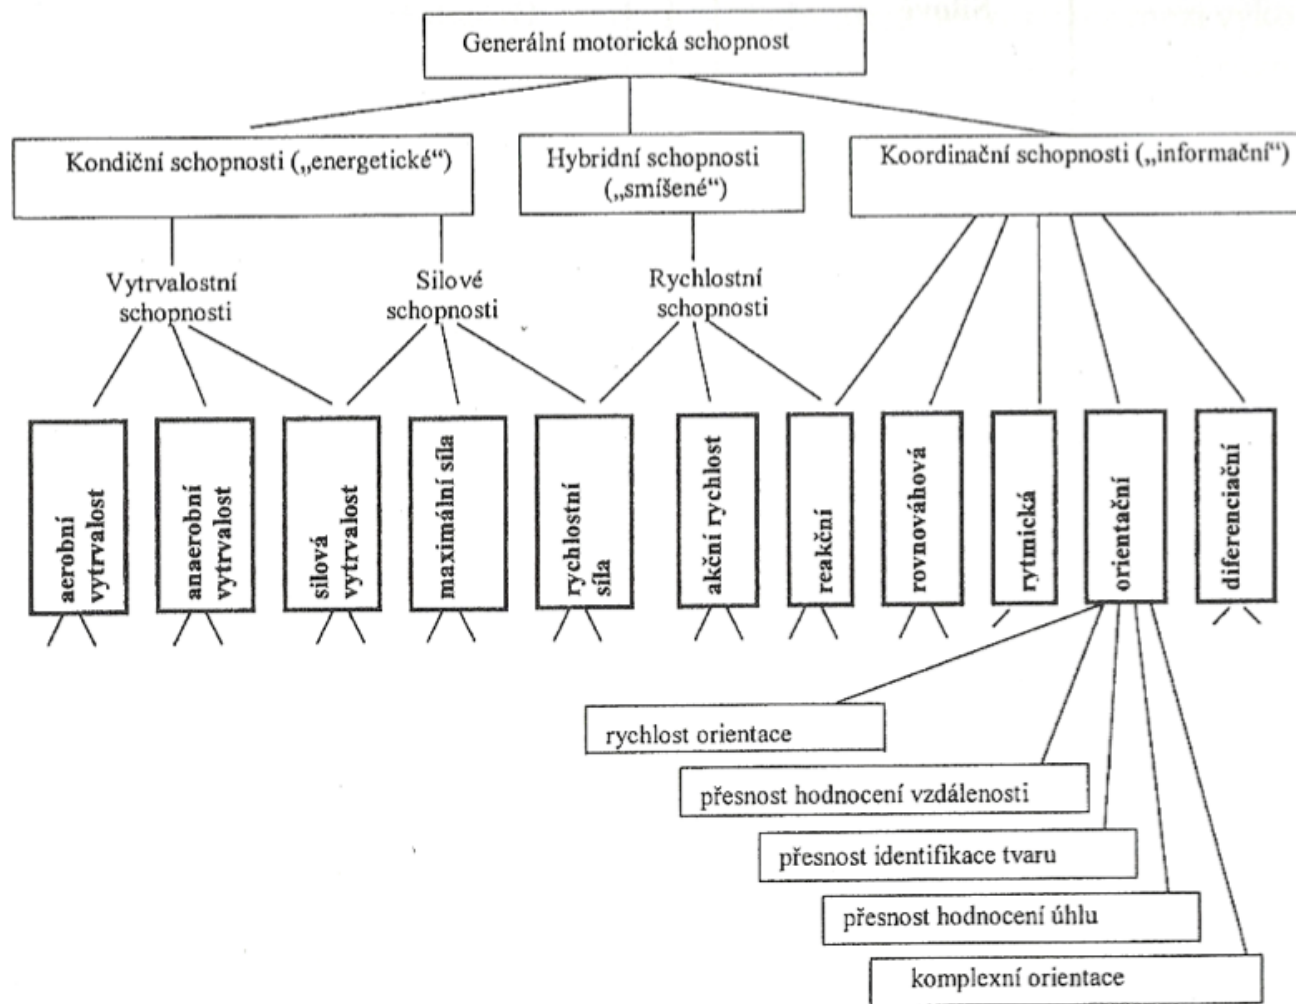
Generální motorická schopnost

Kondiční schopnosti („energetické“)

Hybridní schopnosti („smíšené“)

Koordinační schopnosti („informační“)

Vytrvalostní schopnosti

Silové schopnosti

Rychlostní schopnosti

aerobní vytrvalost

anaerobní vytrvalost

silová vytrvalost

maximální síla

rychlostní síla

akční rychlost

reakční

rovnováhová

rytmická

orientační

diferenciační

rychlost orientace

přesnost hodnocení vzdálenosti

přesnost identifikace tvaru

přesnost hodnocení úhlu

komplexní orientace